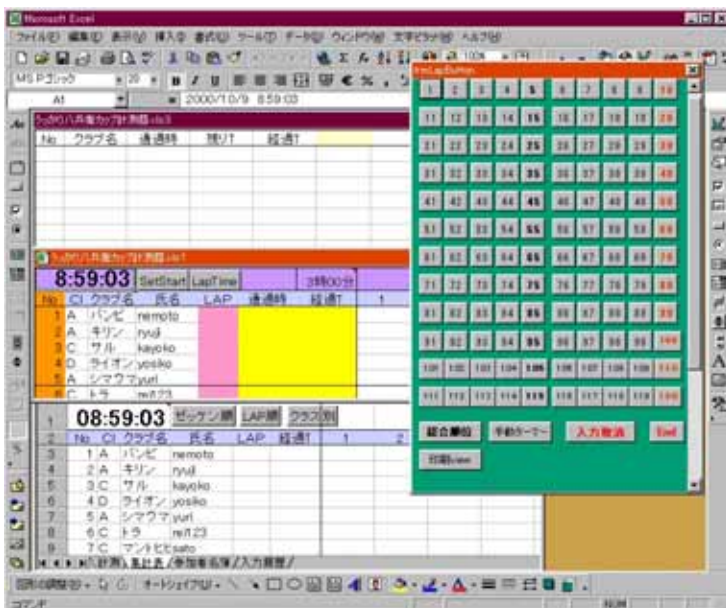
Microsoft Excel

ファイル(F) 編集(E) 表示(V) 挿入(I) 書式(O) ツール(T) データ(D) ウィンドウ(W) 文字ツール(M) ヘルプ(H)

MS Pゴシック

A1 = 2000/10/9 8:59:03

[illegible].xls:3

| No | クラブ名 | 通過時 | 残りT | 経過T |
|---|---|---|---|---|

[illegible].xls:1

8:59:03 SetStart LapTime 3時00分

| No | Cl | クラブ名 | 氏名 | LAP | 通過時 | 経過T | 1 |
|---|---|---|---|---|---|---|---|
| 1 | A | バンビ | nemoto | | | | |
| 2 | A | キリン | ryuji | | | | |
| 3 | C | サル | kayoko | | | | |
| 4 | D | ライオン | yosiko | | | | |
| 5 | A | シマウマ | yuri | | | | |
| 6 | C | トラ | reif23 | | | | |

08:59:03 ゼッケン順 LAP順 クラス別

| | No | Cl | クラブ名 | 氏名 | LAP | 経過T | 1 | 2 |
|---|---|---|---|---|---|---|---|---|
| 3 | 1 | A | バンビ | nemoto | | | | |
| 4 | 2 | A | キリン | ryuji | | | | |
| 5 | 3 | C | サル | kayoko | | | | |
| 6 | 4 | D | ライオン | yosiko | | | | |
| 7 | 5 | A | シマウマ | yuri | | | | |
| 8 | 6 | C | トラ | reif23 | | | | |
| 9 | 7 | C | マントヒヒ | sato | | | | |

(計測) 集計表 / 参加者名簿 / 入力履歴 /

frmLapButton

1 2 3 4 5 6 7 8 9 10
11 12 13 14 15 16 17 18 19 20
21 22 23 24 25 26 27 28 29 30
31 32 33 34 35 36 37 38 39 40
41 42 43 44 45 46 47 48 49 50
51 52 53 54 55 56 57 58 59 60
61 62 63 64 65 66 67 68 69 70
71 72 73 74 75 76 77 78 79 80
81 82 83 84 85 86 87 88 89 90
91 92 93 94 95 96 97 98 99 100
101 102 103 104 105 106 107 108 109 110
111 112 113 114 115 116 117 118 119 120

総合順位 手動タイマー 入力取消 End
印刷view

図形の調整(R) オートシェイプ(U)

コマンド